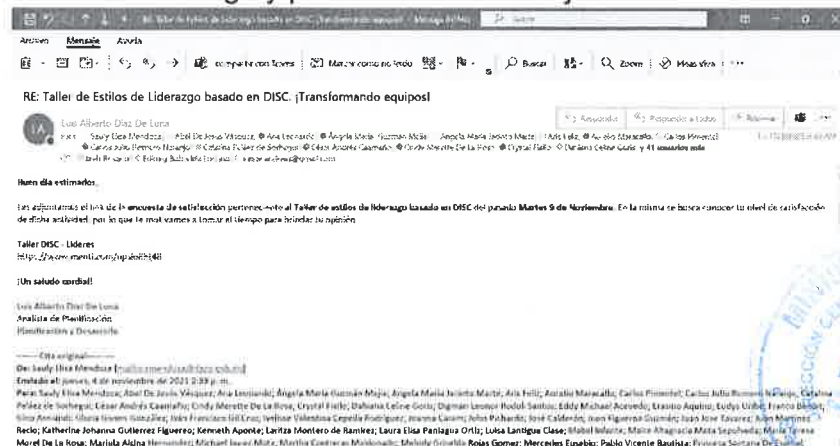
RE: Taller de Estilos de Liderazgo basado en DISC. ¡Transformando equipos! - Mensaje (HTML)

Archivo Mensaje Ayuda

Compartir con Teams Marcar como no leído Buscar Zoom Más vistas

RE: Taller de Estilos de Liderazgo basado en DISC. ¡Transformando equipos!

LA Luis Alberto Díaz De Luna

Para: Sauly Elisa Mendoza; Abel De Jesús Vásquez; Ana Leonardo; Ángela María Guzmán Mejía; Angela María Jacinto Martí; Aris Feliz; Aurelio Maracallo; Carlos Pimentel; Carlos Julio Romero Naranjo; Catalina Peláez de Sotheran; César Andrés Caamaño; Cindy Merette De La Rosa; Crystal Fiallo; Dahiana Celine Goris; y 41 usuarios más

CC: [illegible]

Responder Responder a todos Reenviar

Buen día estimados,

Les adjuntamos el link de la encuesta de satisfacción perteneciente al Taller de estilos de liderazgo basado en DISC del pasado Martes 9 de Noviembre. En la misma se busca conocer tu nivel de satisfacción de dicha actividad, por lo que te motivamos a tomar el tiempo para brindar tu opinión.

Taller DISC - Líderes
https://www.menti.com/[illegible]

¡Un saludo cordial!

Luis Alberto Díaz De Luna
Analista de Planificación
Planificación y Desarrollo

-----Cita original-----
De: Sauly Elisa Mendoza [mailto:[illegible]]
Enviado el: jueves, 4 de noviembre de 2021 2:33 p. m.
Para: Sauly Elisa Mendoza; Abel De Jesús Vásquez; Ana Leonardo; Ángela María Guzmán Mejía; Angela María Jacinto Martí; Aris Feliz; Aurelio Maracallo; Carlos Pimentel; Carlos Julio Romero Naranjo; Catalina Peláez de Sotheran; César Andrés Caamaño; Cindy Merette De La Rosa; Crystal Fiallo; Dahiana Celine Goris; Digmari Leonor Hodoli Santos; Eddy Michael Acevedo; Erasmo Aquino; Eudys Uribe; Franco Bencosme; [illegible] Gonzalez; Inés Francisco Gil Cruz; Ivelisse Valentina Cepeda Rodriguez; Jeanna Casimi; John Pichardo; José Calderón; Juan Figueroa Guzmán; Juan José Tavarez; Juan Martínez Recio; Katherine Johanna Gutierrez Figuereo; Kenneth Aponte; Laritza Montero de Ramirez; Laura Elisa Paniagua Ortiz; Luisa Lantigua Clase; Mabel Infante; Maite Altagracia Mata Sepulveda; María Teresa Morel De La Rosa; Mariela Alsina Hernandez; Michael Javier Mota; Martha Contreras Maldonado; Melvin Griselda Rojas Gomez; Mercedes Eusebio; Pablo Vicente Bautista; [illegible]